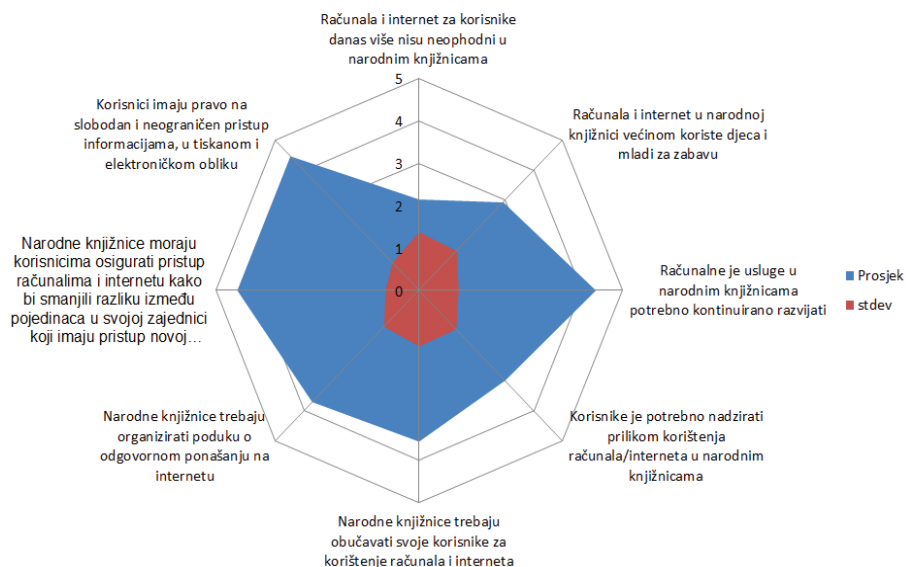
Računala i internet za korisnike danas više nisu neophodni u narodnim knjižnicama

Računala i internet u narodnoj knjižnici većinom koriste djeca i mladi za zabavu

Računalne je usluge u narodnim knjižnicama potrebno kontinuirano razvijati

Korisnike je potrebno nadzirati prilikom korištenja računala/interneta u narodnim knjižnicama

Narodne knjižnice trebaju obučavati svoje korisnike za korištenje računala i interneta

Narodne knjižnice trebaju organizirati poduku o odgovornom ponašanju na internetu

Narodne knjižnice moraju korisnicima osigurati pristup računalima i internetu kako bi smanjili razliku između pojedinaca u svojoj zajednici koji imaju pristup novoj...

Korisnici imaju pravo na slobodan i neograničen pristup informacijama, u tiskanom i elektroničkom obliku

5
4
3
2
1
0

Prosjek
stdev